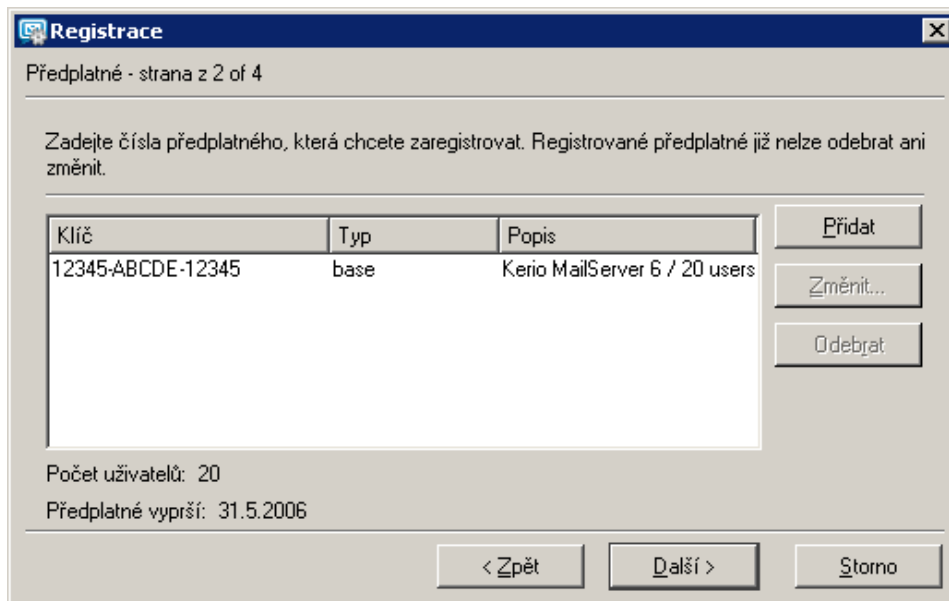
Registrace

Předplatné - strana z 2 of 4

Zadejte čísla předplatného, která chcete zaregistrovat. Registrované předplatné již nelze odebrat ani změnit.

| Klíč | Typ | Popis |
|---|---|---|
| 12345-ABCDE-12345 | base | Kerio MailServer 6 / 20 users |

Přidat

Změnit...

Odebrat

Počet uživatelů: 20

Předplatné vyprší: 31.5.2006

< Zpět

Další >

Storno